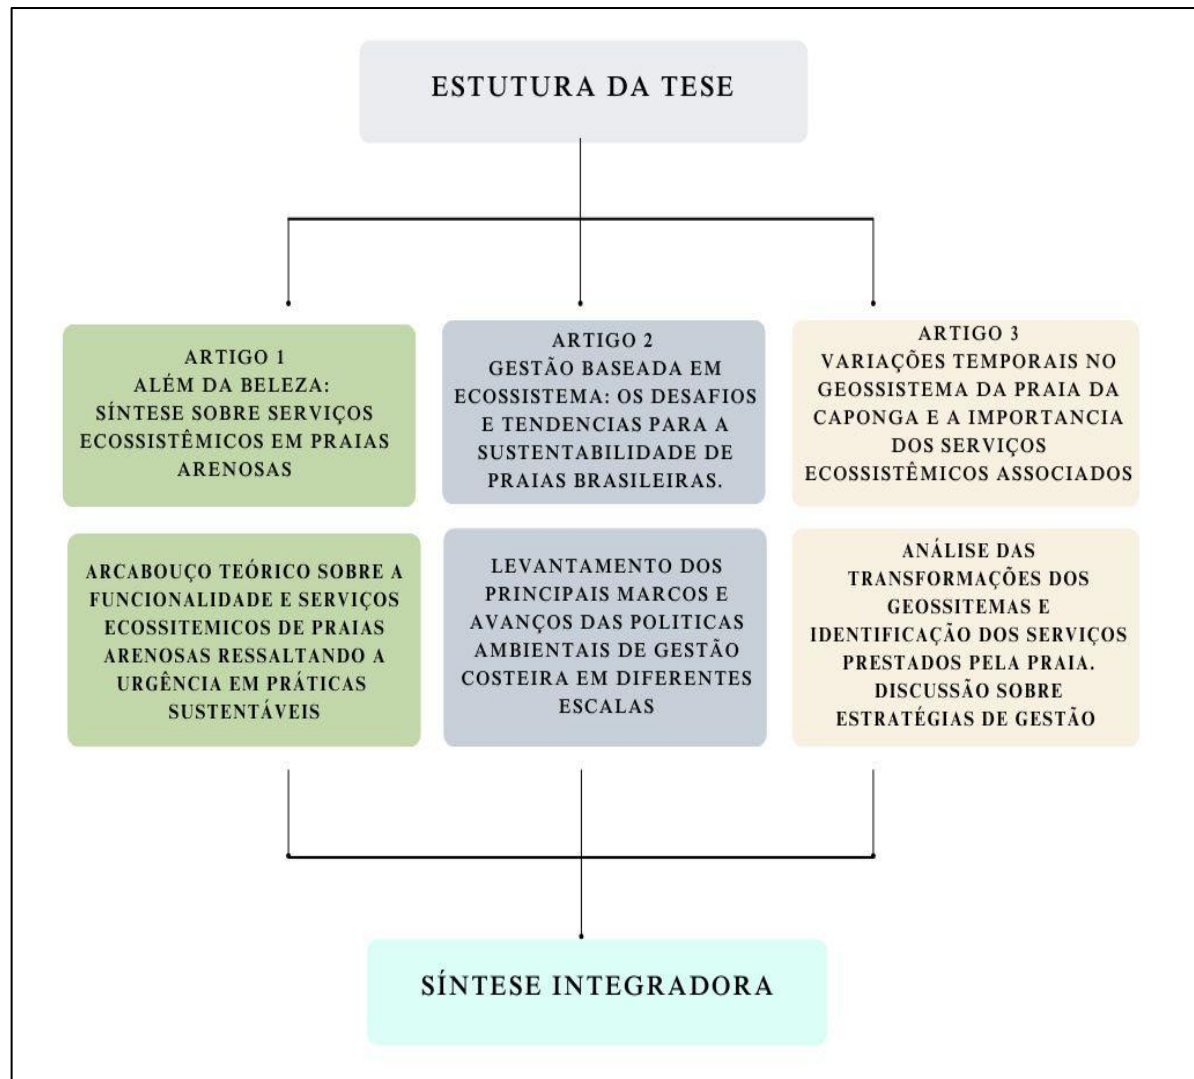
ESTUTURA DA TESE

ARTIGO 1
ALÉM DA BELEZA:
SÍNTESE SOBRE SERVIÇOS ECOSSISTÊMICOS EM PRAIAS ARENOSAS

ARTIGO 2
GESTÃO BASEADA EM ECOSSISTEMA: OS DESAFIOS E TENDENCIAS PARA A SUSTENTABILIDADE DE PRAIAS BRASILEIRAS.

ARTIGO 3
VARIAÇÕES TEMPORAIS NO GEOSSISTEMA DA PRAIA DA CAPONGA E A IMPORTANCIA DOS SERVIÇOS ECOSSISTÊMICOS ASSOCIADOS

ARCABOUÇO TEÓRICO SOBRE A FUNCIONALIDADE E SERVIÇOS ECOSSITEMICOS DE PRAIAS ARENOSAS RESSALTANDO A URGÊNCIA EM PRÁTICAS SUSTENTÁVEIS

LEVANTAMENTO DOS PRINCIPAIS MARCOS E AVANÇOS DAS POLITICAS AMBIENTAIS DE GESTÃO COSTEIRA EM DIFERENTES ESCALAS

ANÁLISE DAS TRANSFORMAÇÕES DOS GEOSSITEMAS E IDENTIFICAÇÃO DOS SERVIÇOS PRESTADOS PELA PRAIA. DISCUSSÃO SOBRE ESTRATÉGIAS DE GESTÃO

SÍNTESE INTEGRADORA